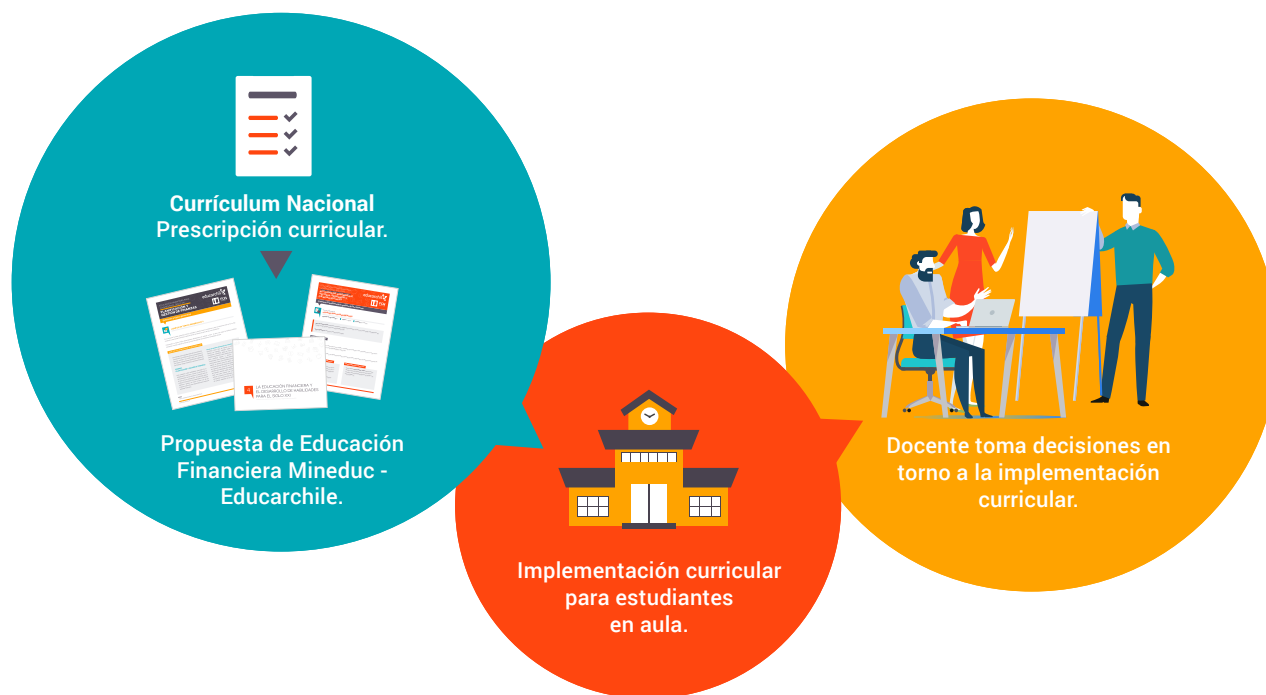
Currículum Nacional
Prescripción curricular.

Propuesta de Educación Financiera Mineduc - Educarchile.

Implementación curricular para estudiantes en aula.

Docente toma decisiones en torno a la implementación curricular.